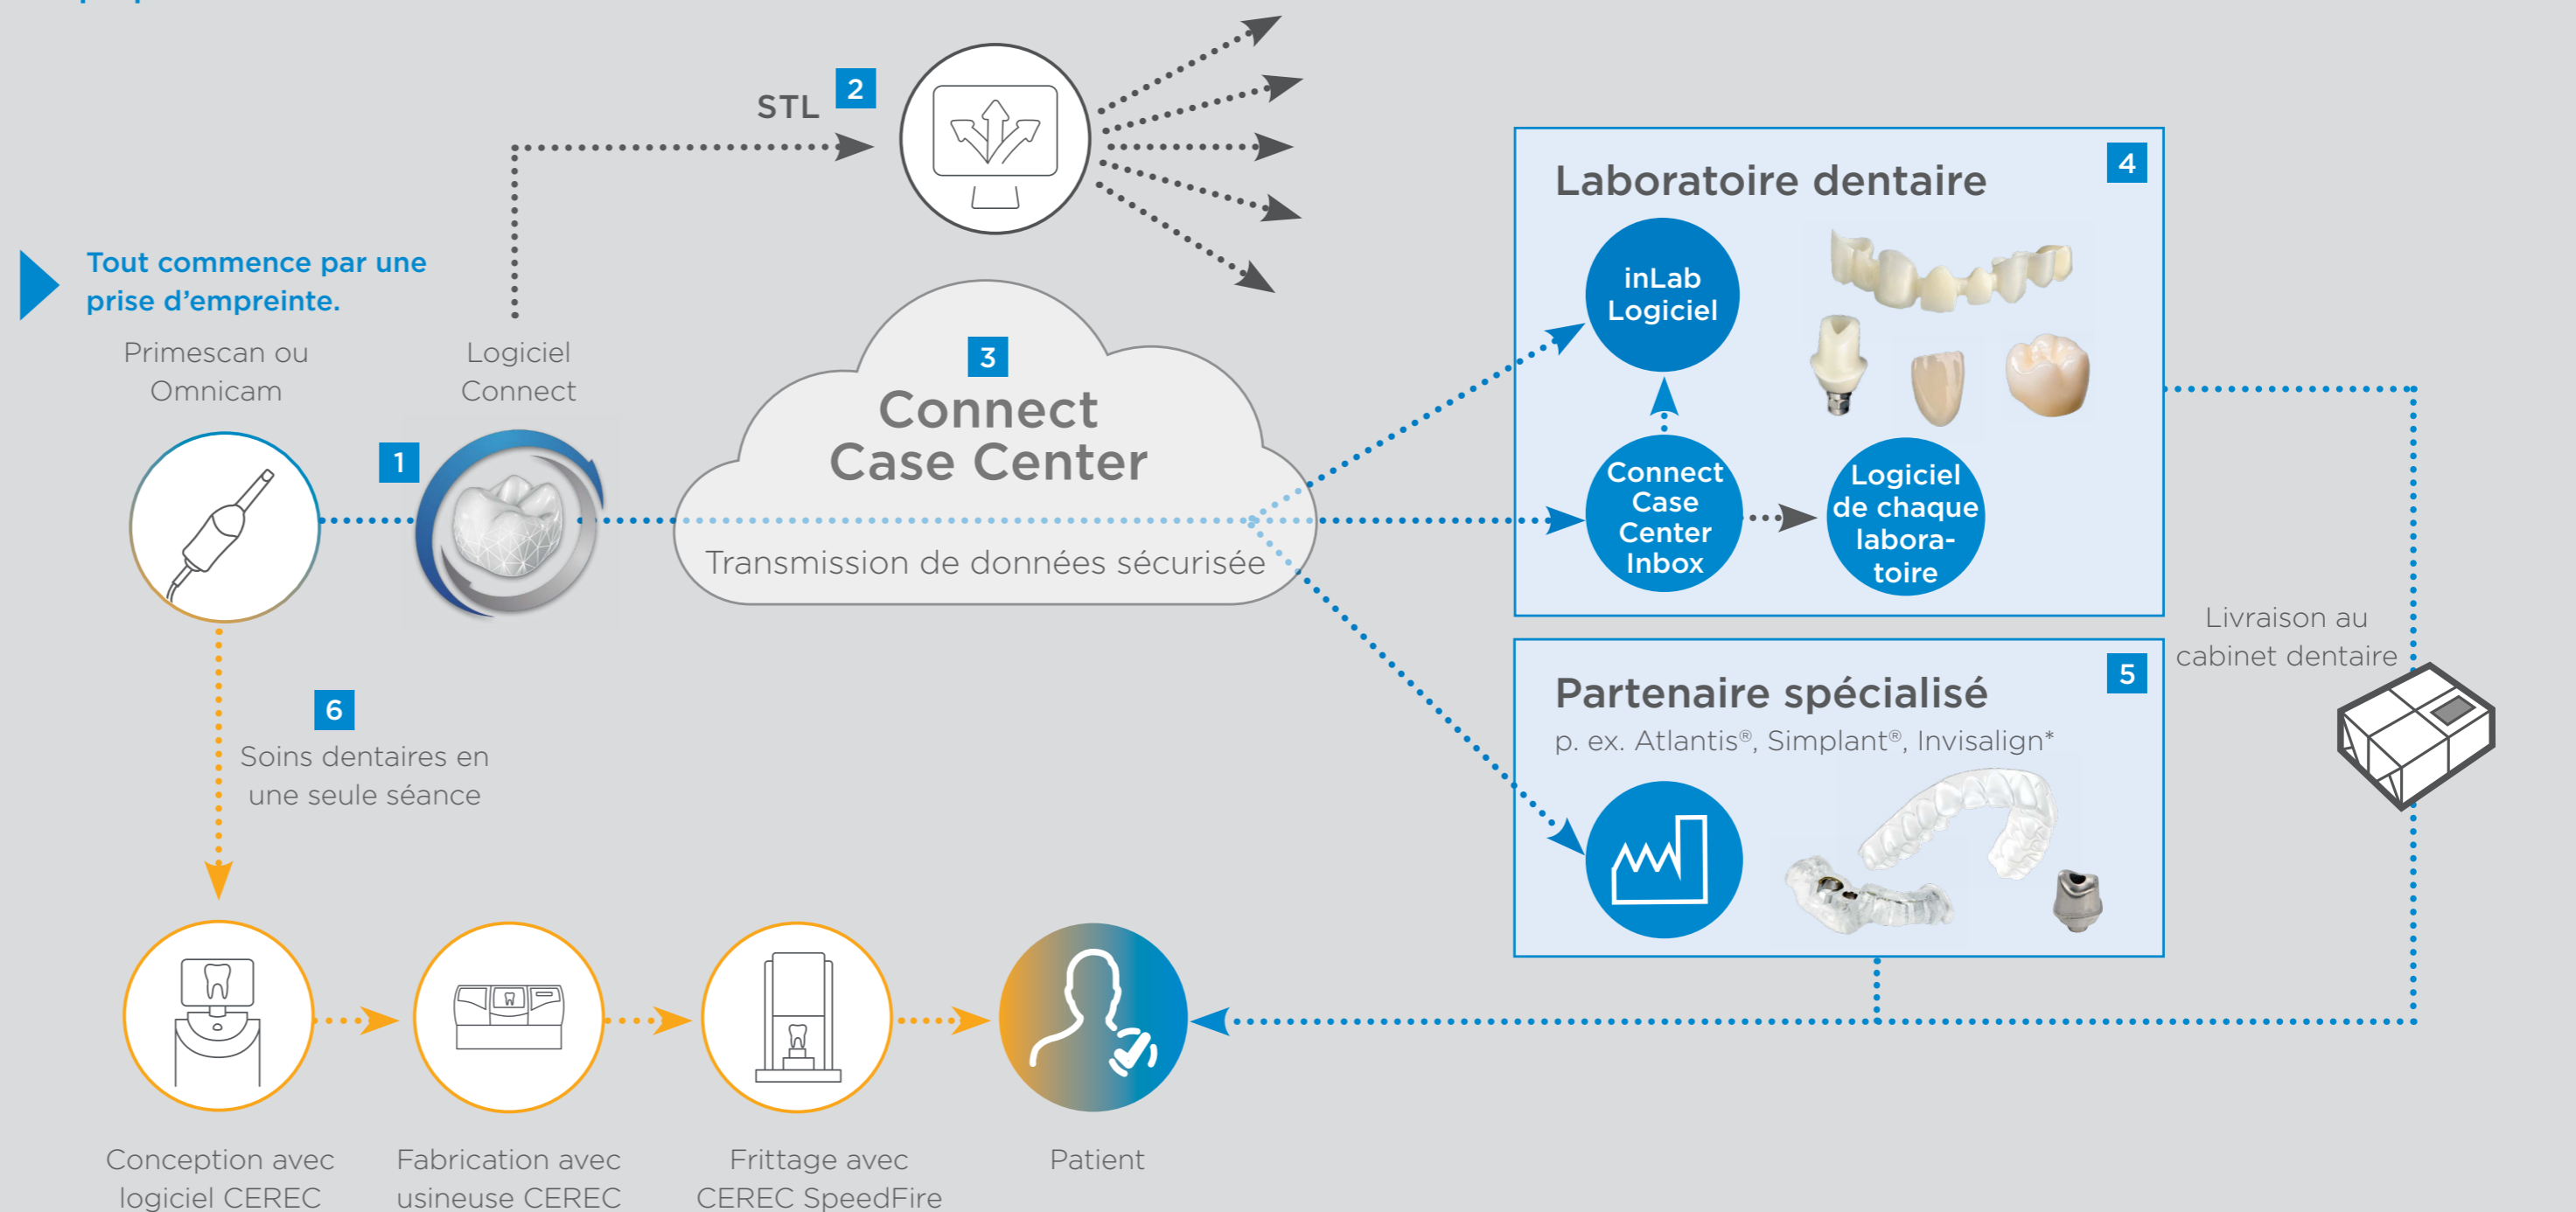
STL 2

Tout commence par une prise d'empreinte.

Primescan ou Omnicam

Logiciel Connect

1

3
Connect Case Center
Transmission de données sécurisée

Laboratoire dentaire 4

inLab Logiciel

Connect Case Center Inbox

Logiciel de chaque laboratoire

Livraison au cabinet dentaire

Partenaire spécialisé 5
p. ex. Atlantis®, Simplant®, Invisalign*

6
Soins dentaires en une seule séance

Conception avec logiciel CEREC

Fabrication avec usineuse CEREC

Frittage avec CEREC SpeedFire

Patient